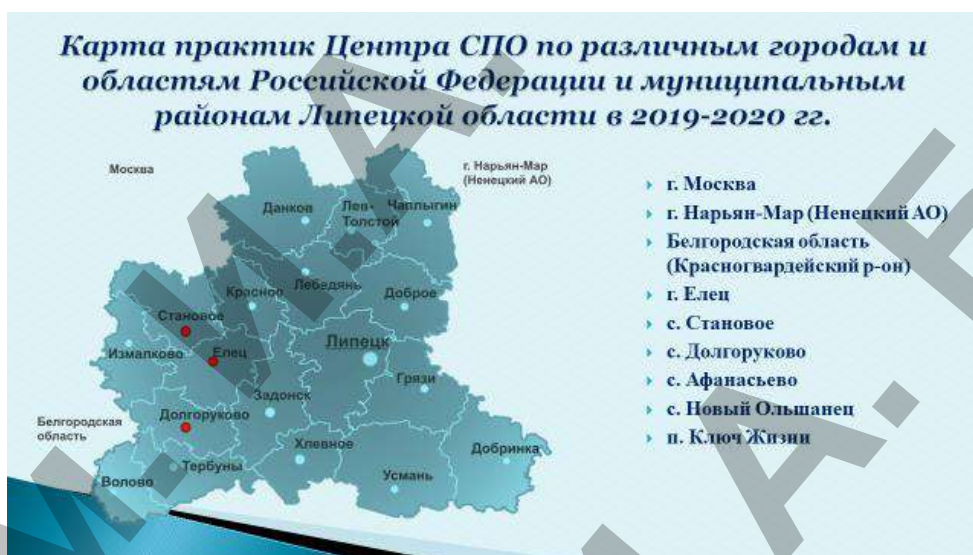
Карта практик Центра СПО по различным городам и областям Российской Федерации и муниципальным районам Липецкой области в 2019-2020 гг.

Москва

г. Нарьян-Мар (Ненецкий АО)

Данков
Лев-Толстой
Чаплыгин
Красное
Лебедянь
Доброе
Становое
Измалково
Елец
Липецк
Грязи
Задонск
Долгоруково
Белгородская область
Хлевное
Добринка
Тербуны
Усмань
Волово

г. Москва
г. Нарьян-Мар (Ненецкий АО)
Белгородская область (Красногвардейский р-он)
г. Елец
с. Становое
с. Долгоруково
с. Афанасьево
с. Новый Ольшанец
п. Ключ Жизни